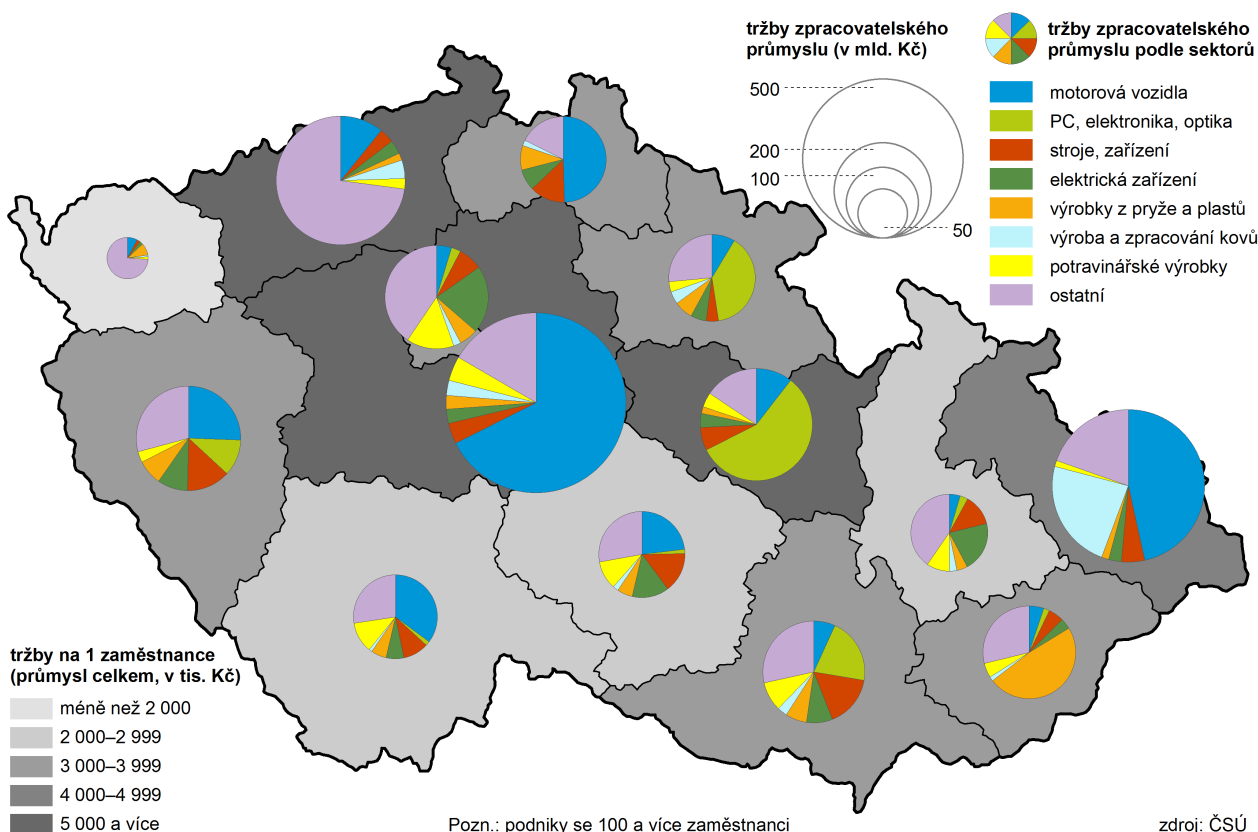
tržby zpracovatelského průmyslu (v mld. Kč)

500

200

100

50

tržby zpracovatelského průmyslu podle sektorů

motorová vozidla

PC, elektronika, optika

stroje, zařízení

elektrická zařízení

výrobky z pryže a plastů

výroba a zpracování kovů

potravinářské výrobky

ostatní

tržby na 1 zaměstnance (průmysl celkem, v tis. Kč)

méně než 2 000

2 000–2 999

3 000–3 999

4 000–4 999

5 000 a více

Pozn.: podniky se 100 a více zaměstnanci

zdroj: ČSÚ